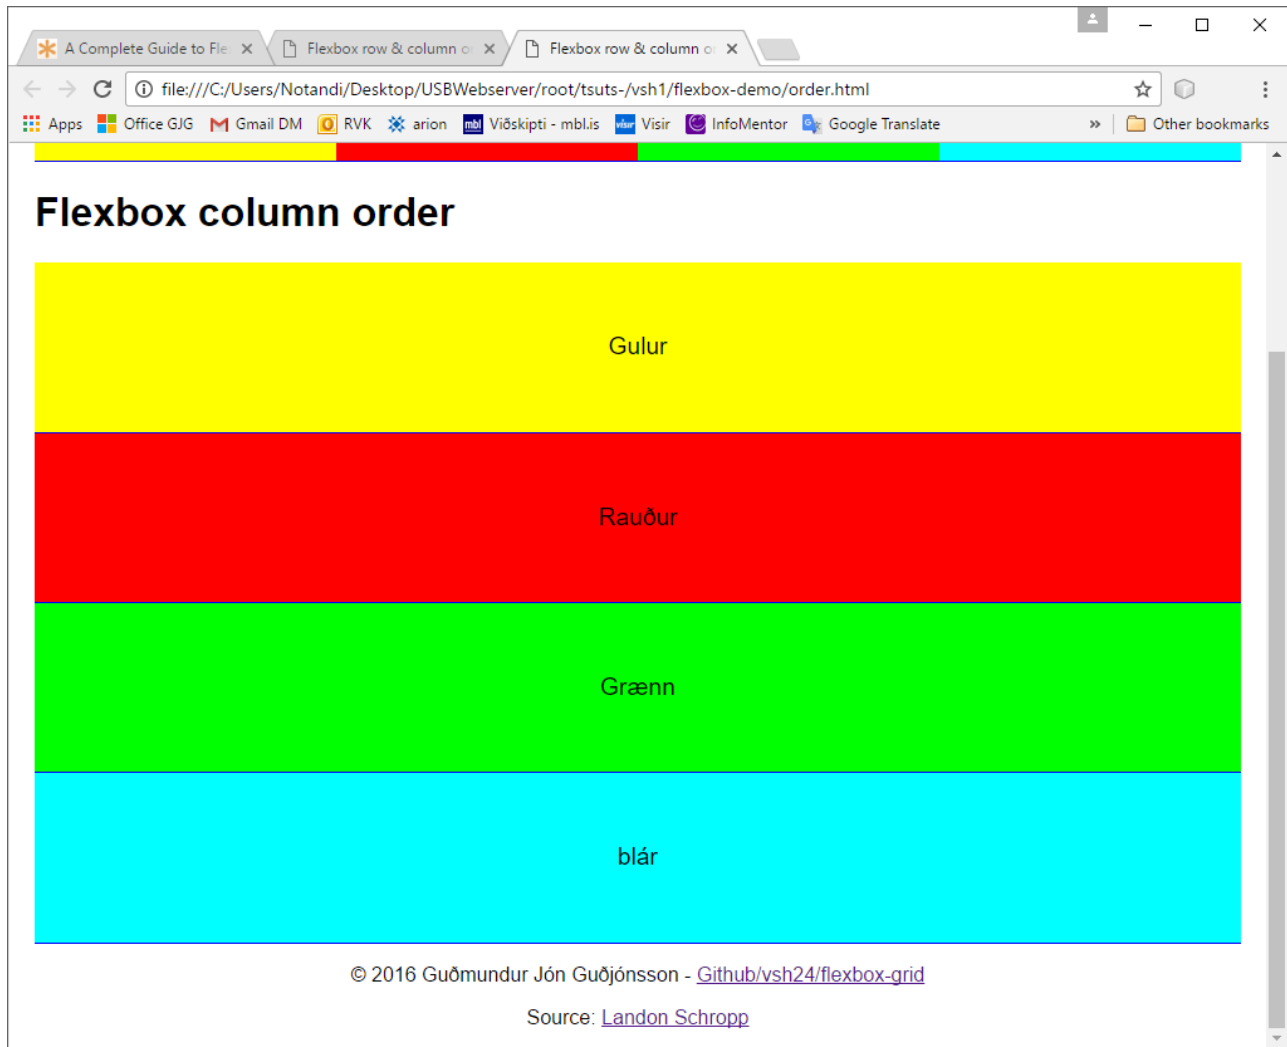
A Complete Guide to Fle ×
Flexbox row & column o ×
Flexbox row & column o ×

file:///C:/Users/Notandi/Desktop/USBWebserver/root/tsuts-/vsh1/flexbox-demo/order.html

Apps  Office GJG  Gmail DM  RVK  arion  Viðskipti - mbl.is  Visir  InfoMentor  Google Translate  »  Other bookmarks

Flexbox column order

Gulur

Rauður

Grænn

blár

© 2016 Guðmundur Jón Guðjónsson - Github/vsh24/flexbox-grid

Source: Landon Schropp